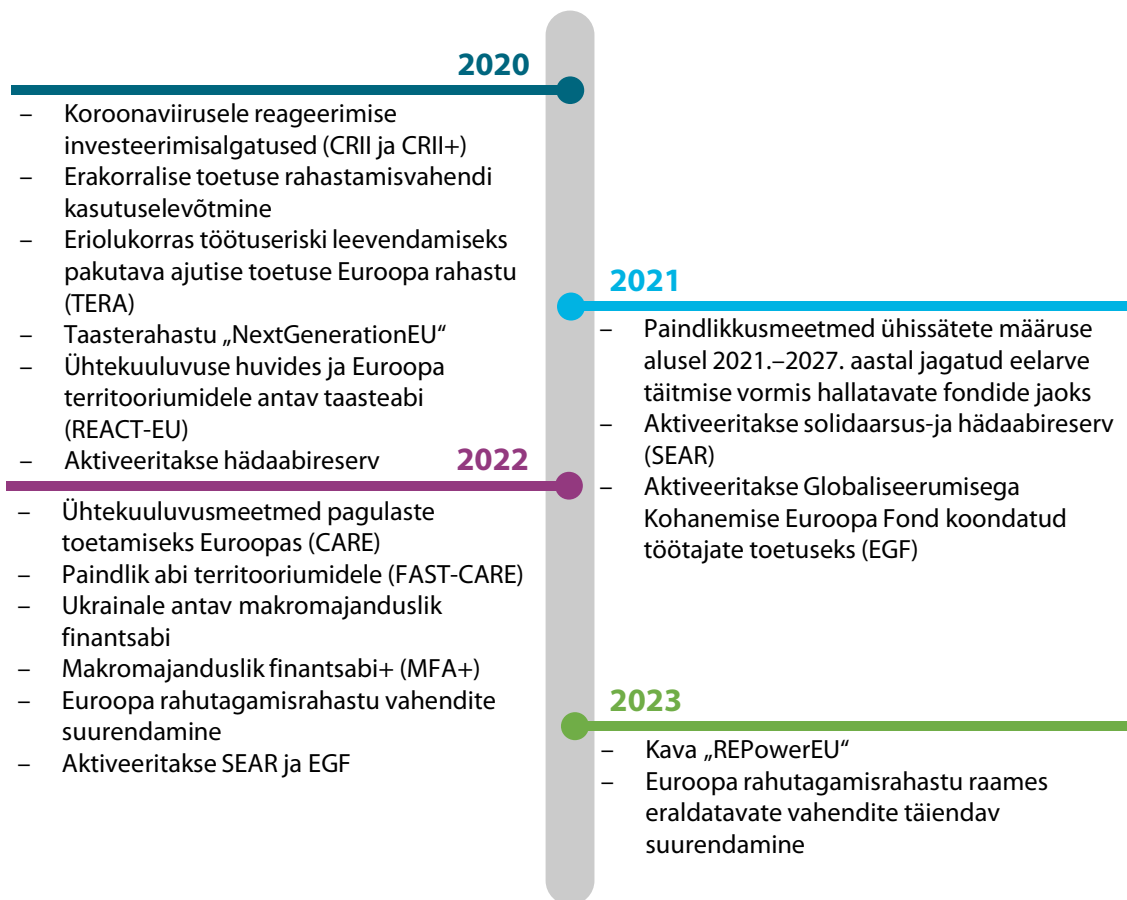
2020

– Koroonaviirusele reageerimise investeerimisalgatused (CRII ja CRII+)
– Erakorralise toetuse rahastamisvahendi kasutuselevõtmine
– Eriolukorras töötuseriski leevendamiseks pakutava ajutise toetuse Euroopa rahastu (TERA)
– Taasterahastu „NextGenerationEU“
– Ühtekuuluvuse huvides ja Euroopa territooriumidele antav taasteabi (REACT-EU)
– Aktiveeritakse hädaabireserv

2021

– Paindlikkusmeetmed ühissätete määruse alusel 2021.–2027. aastal jagatud eelarve täitmise vormis hallatavate fondide jaoks
– Aktiveeritakse solidaarsus-ja hädaabireserv (SEAR)
– Aktiveeritakse Globaliseerumisega Kohanemise Euroopa Fond koondatud töötajate toetuseks (EGF)

2022

– Ühtekuuluvusmeetmed pagulaste toetamiseks Euroopas (CARE)
– Paindlik abi territooriumidele (FAST-CARE)
– Ukrainale antav makromajanduslik finantsabi
– Makromajanduslik finantsabi+ (MFA+)
– Euroopa rahutagamisrahastu vahendite suurendamine
– Aktiveeritakse SEAR ja EGF

2023

– Kava „REPowerEU“
– Euroopa rahutagamisrahastu raames eraldatavate vahendite täiendav suurendamine